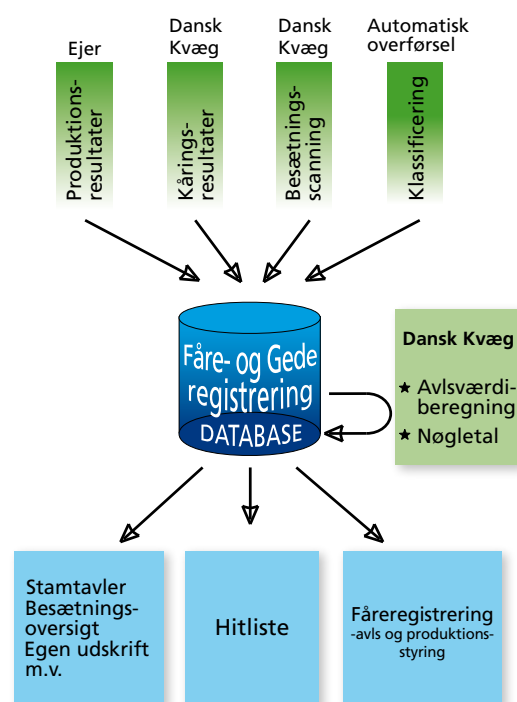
Ejer

Produktions-resultater

Dansk Kvæg

Kårings-resultater

Dansk Kvæg

Besætnings-scanning

Automatisk overførsel

Klassificering

Fåre- og Gede registrering

DATABASE

Dansk Kvæg

★ Avlsværdi-beregning

★ Nøgletal

Stamtavler
Besætnings-oversigt
Egen udskrift
m.v.

Hitliste

Fåreregistrering
-avls og produktions-styring